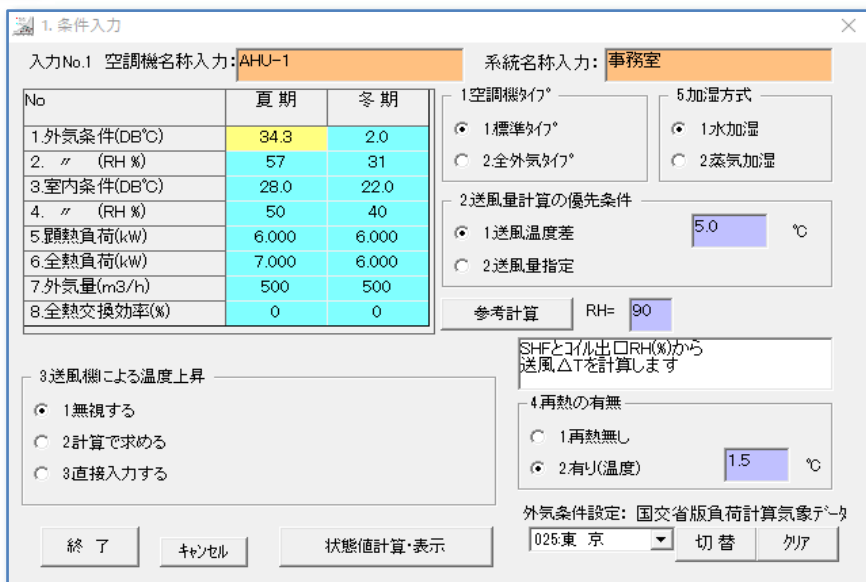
1. 条件入力

入力No.1 空調機名称入力: AHU-1

系統名称入力: 事務室

| No | 夏 期 | 冬 期 |
|---|---|---|
| 1.外気条件(DB℃) | 34.3 | 2.0 |
| 2. 〃 (RH %) | 57 | 31 |
| 3.室内条件(DB℃) | 28.0 | 22.0 |
| 4. 〃 (RH %) | 50 | 40 |
| 5.顕熱負荷(kW) | 6.000 | 6.000 |
| 6.全熱負荷(kW) | 7.000 | 6.000 |
| 7.外気量(m3/h) | 500 | 500 |
| 8.全熱交換効率(%) | 0 | 0 |

1空調機ﾀｲﾌﾟ
1標準ﾀｲﾌﾟ
2全外気ﾀｲﾌﾟ

5加湿方式
1水加湿
2蒸気加湿

2送風量計算の優先条件
1送風温度差
5.0 ℃
2送風量指定

参考計算 RH= 90

SHFとｺｲﾙ出口RH(%)から
送風△Tを計算します

3送風機による温度上昇
1無視する
2計算で求める
3直接入力する

4再熱の有無
1再熱無し
2有り(温度)
1.5 ℃

外気条件設定: 国交省版負荷計算気象ﾃﾞｰﾀ
025:東 京
切 替 クリア

終 了
ｷｬﾝｾﾙ
状態値計算･表示